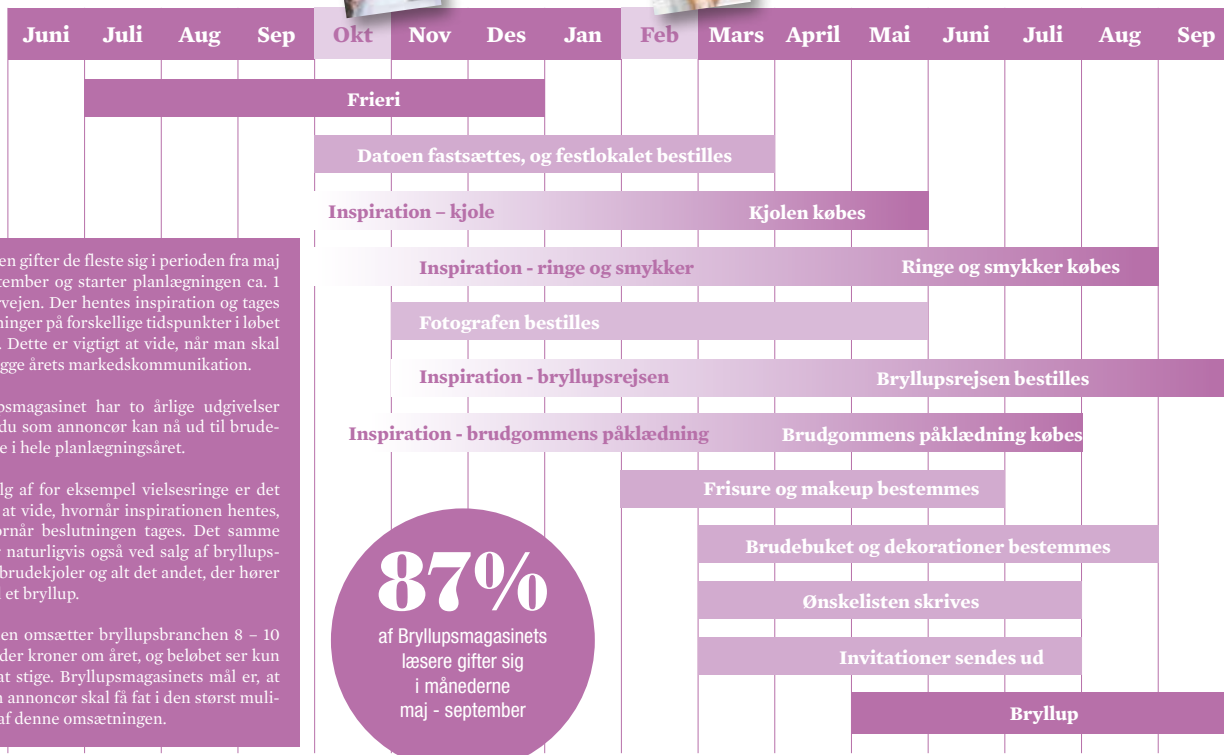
| Juni | Juli | Aug | Sep | Okt | Nov | Des | Jan | Feb | Mars | April | Mai | Juni | Juli | Aug | Sep |
|---|---|---|---|---|---|---|---|---|---|---|---|---|---|---|---|

Frieri

Datoen fastsættes, og festlokalet bestilles

Inspiration – kjole

Kjolen købes

Inspiration - ringe og smykker

Ringe og smykker købes

Fotografen bestilles

Inspiration - bryllupsrejsen

Bryllupsrejsen bestilles

Inspiration - brudgommens påklædning

Brudgommens påklædning købes

Frisure og makeup bestemmes

Brudebuket og dekorationer bestemmes

Ønskelisten skrives

Invitationer sendes ud

Bryllup

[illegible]en gifter de fleste sig i perioden fra maj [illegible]tember og starter planlægningen ca. 1 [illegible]rvejen. Der hentes inspiration og tages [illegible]ninger på forskellige tidspunkter i løbet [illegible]. Dette er vigtigt at vide, når man skal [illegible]gge årets markedskommunikation.

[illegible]psmagasinet har to årlige udgivelser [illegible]du som annoncør kan nå ud til brude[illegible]e i hele planlægningsåret.

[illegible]lg af for eksempel vielsesringe er det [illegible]at vide, hvornår inspirationen hentes, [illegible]vornår beslutningen tages. Det samme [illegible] naturligvis også ved salg af bryllups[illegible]brudekjoler og alt det andet, der hører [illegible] et bryllup.

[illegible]en omsætter bryllupsbranchen 8 – 10 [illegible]der kroner om året, og beløbet ser kun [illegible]nt stige. Bryllupsmagasinets mål er, at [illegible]n annoncør skal få fat i den størst muli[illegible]af denne omsætningen.

87%
af Bryllupsmagasinets læsere gifter sig i månederne maj - september